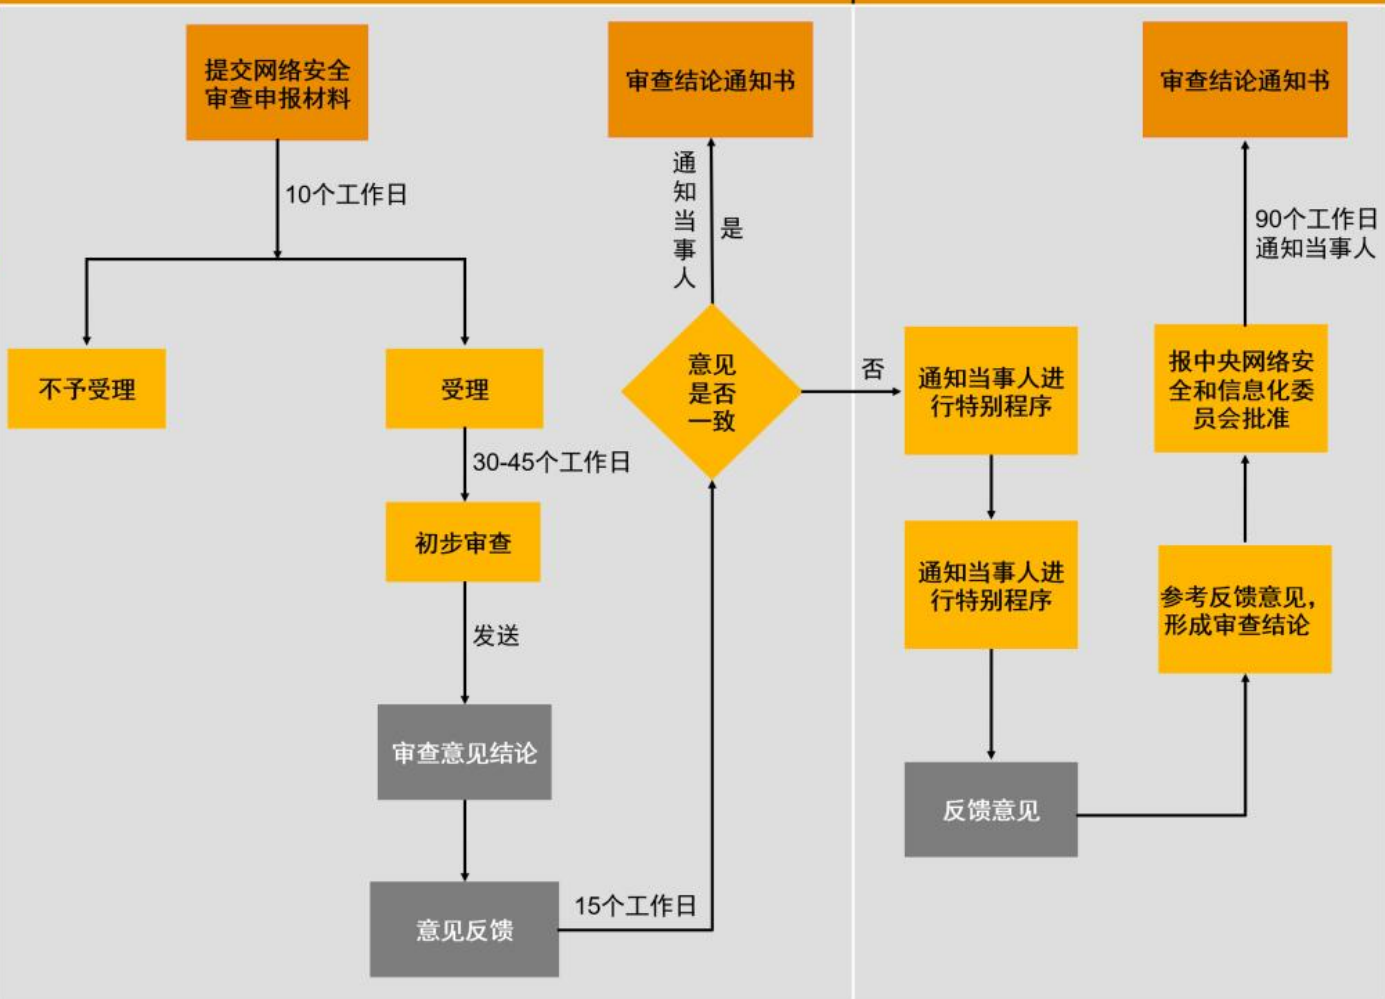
提交网络安全审查申报材料

10个工作日

不予受理

受理

30-45个工作日

初步审查

发送

审查意见结论

意见反馈

15个工作日

意见是否一致

是

通知当事人

审查结论通知书

否

通知当事人进行特别程序

通知当事人进行特别程序

反馈意见

参考反馈意见，形成审查结论

报中央网络安全和信息化委员会批准

90个工作日通知当事人

审查结论通知书